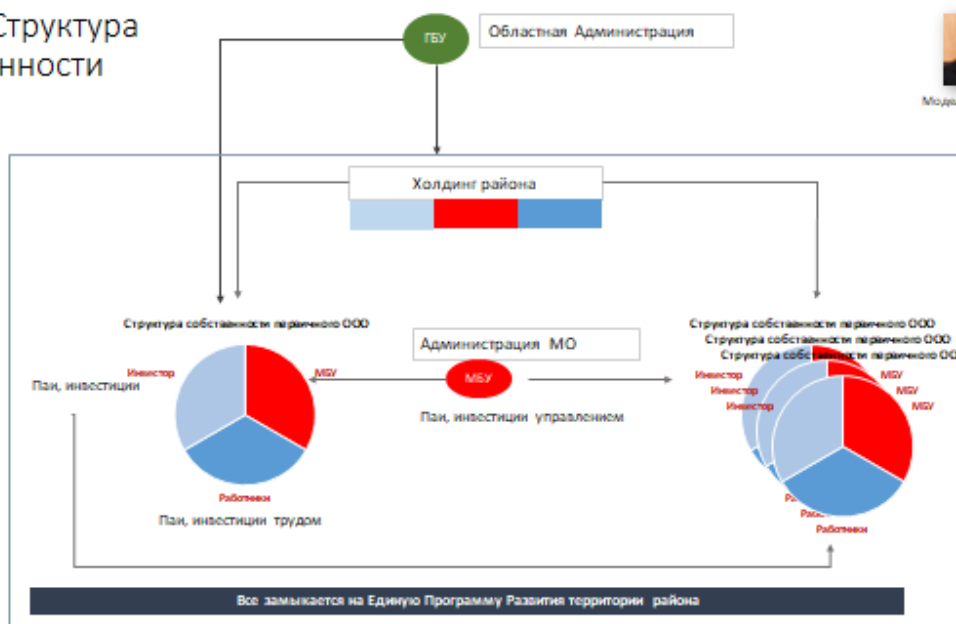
Структура
нности

ГБУ

Областная Администрация

Моде

Холдинг района

Структура собственности первичного ООО

Инвестор

МБУ

Паи, инвестиции

Работники

Паи, инвестиции трудом

Администрация МО

МБУ

Паи, инвестиции управлением

Структура собственности первичного ООО
Структура собственности первичного ООО
Структура собственности первичного ООО

Инвестор
Инвестор
Инвестор

МБУ
МБУ
МБУ

Раб
Раб
Работники

Все замыкается на Единую Программу Развития территории района